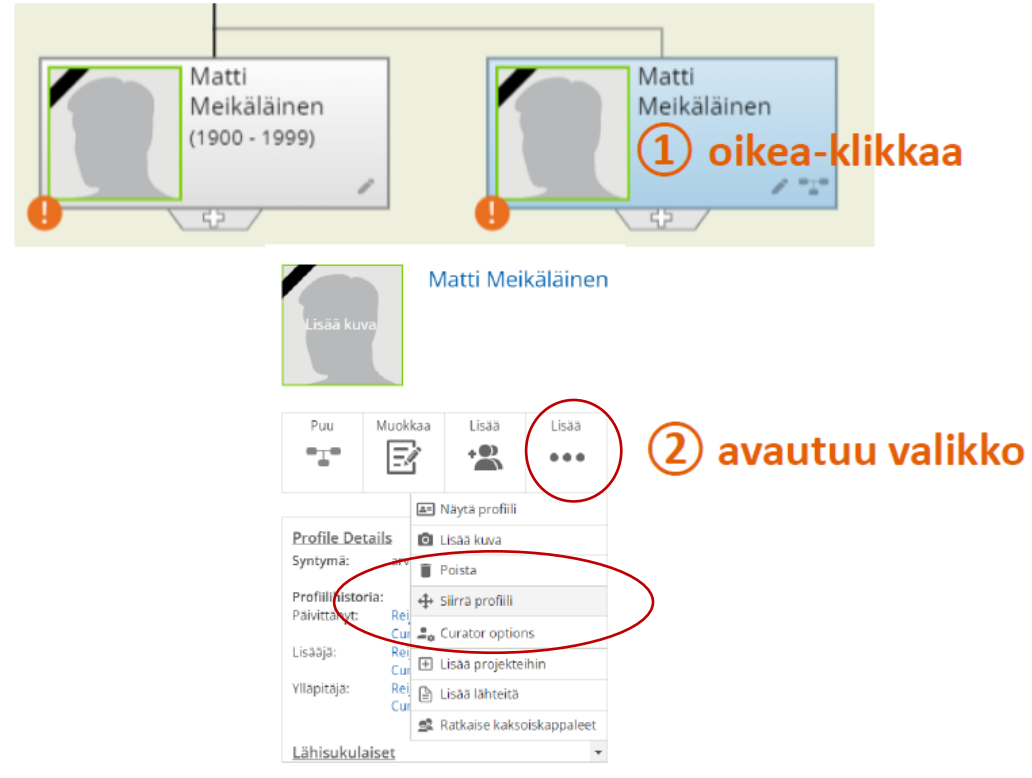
Matti Meikäläinen
(1900 - 1999)

Matti Meikäläinen

① oikea-klikkaa

Lisää kuva

Matti Meikäläinen

Puu
Muokkaa
Lisää
Lisää

② avautuu valikko

Näytä profiili
Lisää kuva
Poista
Siirrä profiili
Curator options
Lisää projekteihin
Lisää lähteitä
Ratkaise kaksoiskappaleet

Profile Details
Syntymä:
Profiilihistoria:
Päivittänyt: Rei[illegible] Cur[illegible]
Lisääjä: Rei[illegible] Cur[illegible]
Ylläpitäjä: Rei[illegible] Cur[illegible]
Lähisukulaiset